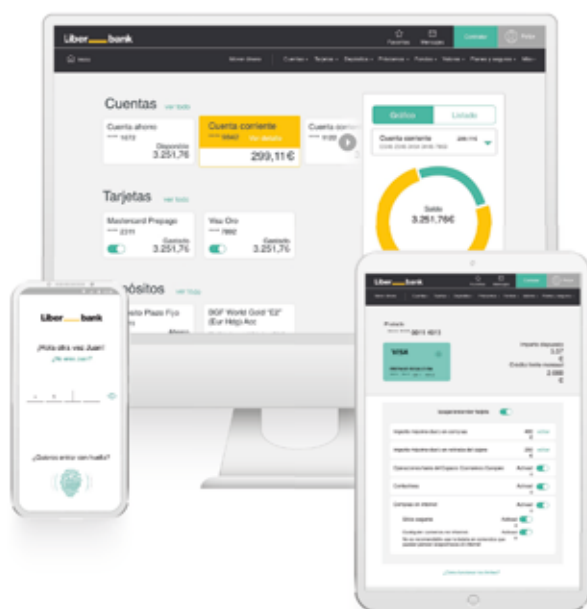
Liber bank

Favoritos Mensajes Contratar Perfil

Inicio

Cuentas · Tarjetas · Depósitos · Préstamos · Fondos · Valores · Planes y seguros · Más

Cuentas ver todo

Cuenta ahorro
**** 1072
Disponible
3.251,76

Cuenta corriente
**** 5562 Ver detalle
299,11€

Cuenta corrie
**** 1120

Gráfico Listado

Cuenta corriente
ES06 2048 0000 0000 7602

Saldo
3.251,76€

Tarjetas ver todo

Mastercard Prepago
**** 2211
Gastado
3.251,76

Visa Oro
**** 7892
Gastado
3.251,76

pósitos ver todo

osito Plazo Fijo

BGF World Gold "E2" (Eur Hdg) Acc

Liber bank

¡Hola otra vez Juan!
¿No eres Juan?

¿Quieres entrar con huella?

Liber bank

Tarjeta
**** 0815 4013

VISA

Importe disponible
3,57
€
Crédito límite mensual
2.000
€

Desactivar/activar tarjeta

Importe máximo diario en compras
Importe máximo diario en retiradas de cajero
Operaciones fuera del Espacio Económico Europeo Activar
Contactless Activar
Compras en internet Activar
Otros seguros Activar
Configurar comercios en internet Activar

¿Cómo funcionan los límites?